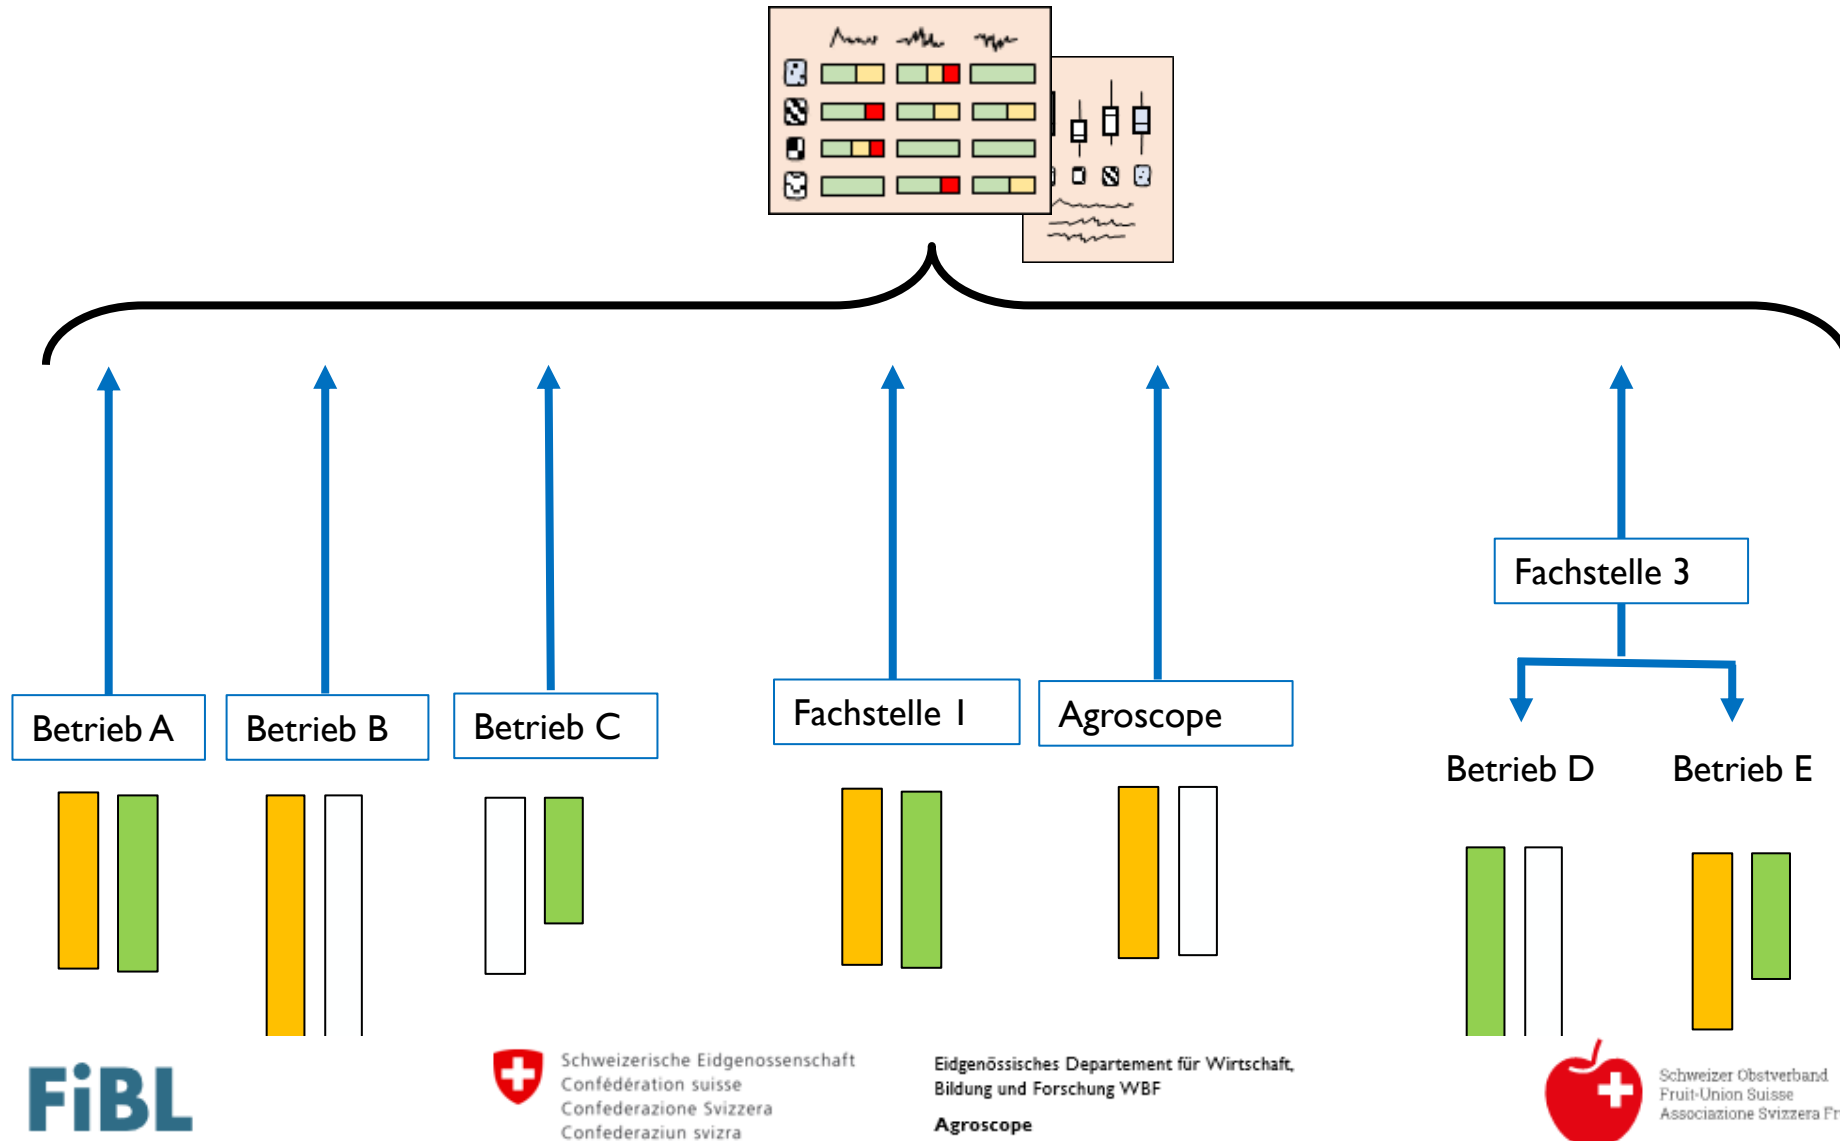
Betrieb A

Betrieb B

Betrieb C

Fachstelle 1

Agroscope

Fachstelle 3

Betrieb D

Betrieb E

FiBL

Schweizerische Eidgenossenschaft
Confédération suisse
Confederazione Svizzera
Confederaziun svizra

Eidgenössisches Departement für Wirtschaft, Bildung und Forschung WBF
Agroscope

Schweizer Obstverband
Fruit-Union Suisse
Associazione Svizzera Fr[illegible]